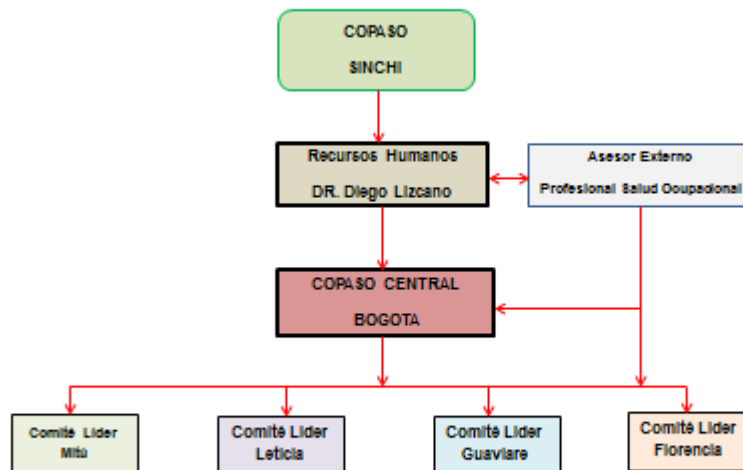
COPASO
SINCHI

Recursos Humanos
DR. Diego Lizcano

Asesor Externo
Profesional Salud Ocupacional

COPASO CENTRAL
BOGOTA

Comité Lider
Mitú

Comité Lider
Leticia

Comité Lider
Guaviare

Comité Lider
Florencia